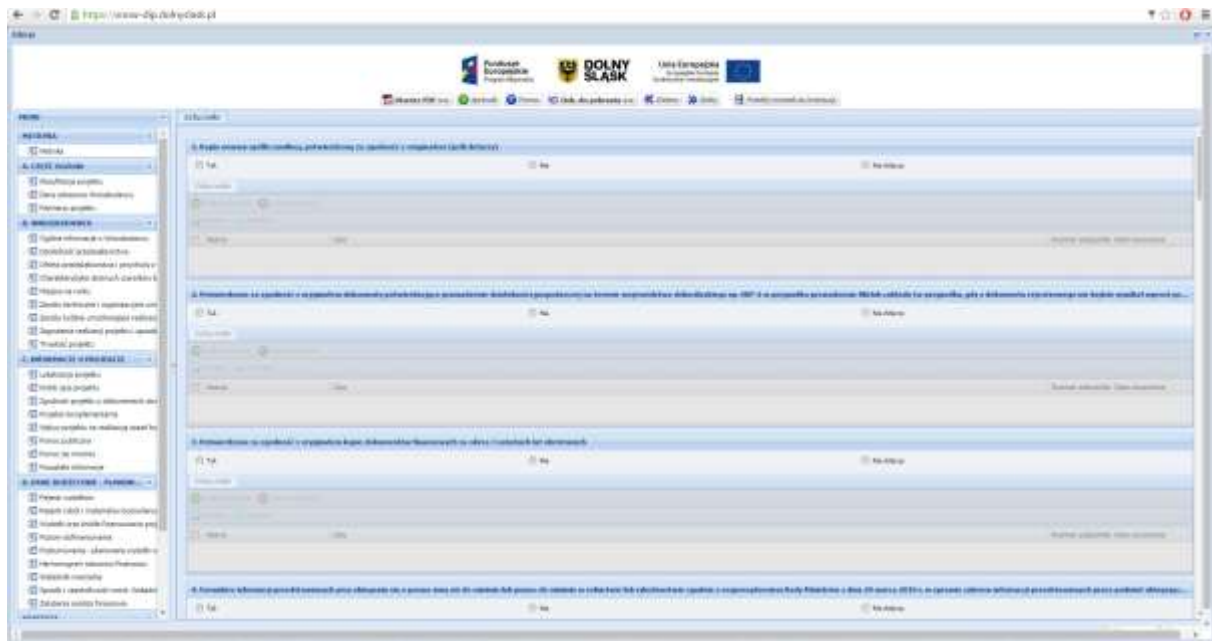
https://www-dip.dolnyslask.pl

Fundusze Europejskie Program Regionalny

DOLNY ŚLĄSK

Unia Europejska Europejski Fundusz Rozwoju Regionalnego

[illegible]

MENU

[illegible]

A. CZĘŚĆ OGÓLNA

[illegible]

B. WNIOSKODAWCA

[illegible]

C. INFORMACJE O PROJEKCIE

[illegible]

D. DANE DOTYCZĄCE - PLANOW...

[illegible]

Tak

Nie

Nie dotyczy

Tak

Nie

Nie dotyczy

Tak

Nie

Nie dotyczy

Tak

Nie

Nie dotyczy